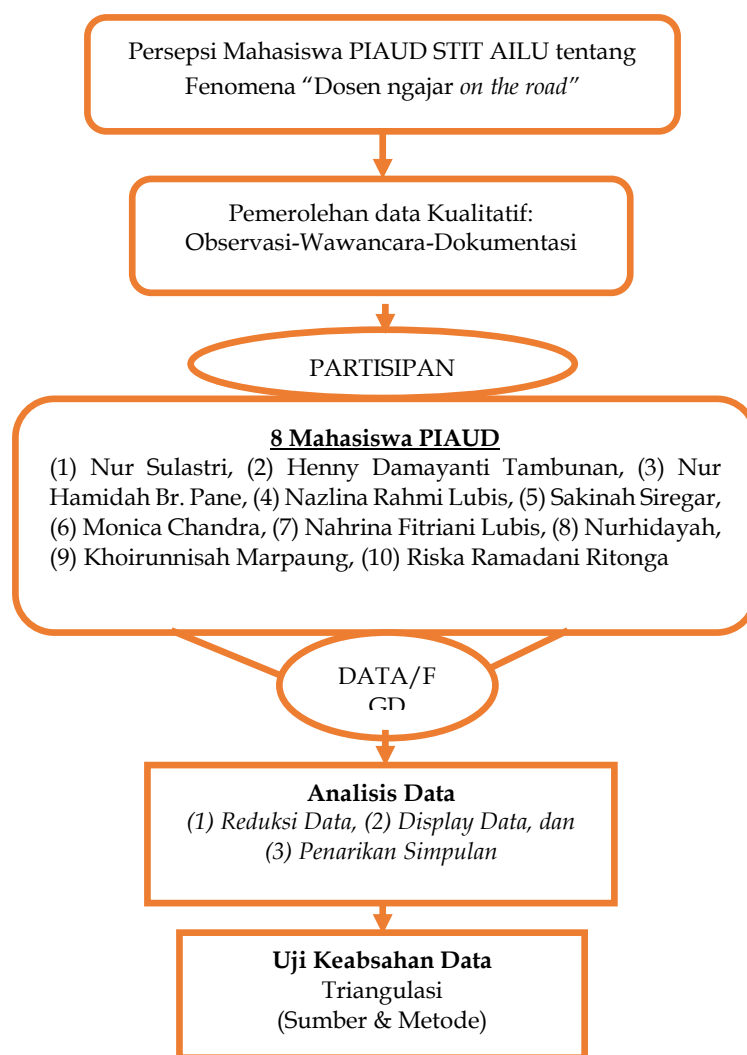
Persepsi Mahasiswa PIAUD STIT AILU tentang Fenomena "Dosen ngajar *on the road*"

Pemerolehan data Kualitatif: Observasi-Wawancara-Dokumentasi

PARTISIPAN

**8 Mahasiswa PIAUD**
(1) Nur Sulastri, (2) Henny Damayanti Tambunan, (3) Nur Hamidah Br. Pane, (4) Nazlina Rahmi Lubis, (5) Sakinah Siregar, (6) Monica Chandra, (7) Nahrina Fitriani Lubis, (8) Nurhidayah, (9) Khoirunnisah Marpaung, (10) Riska Ramadani Ritonga

DATA/F GD

**Analisis Data**
*(1) Reduksi Data, (2) Display Data, dan (3) Penarikan Simpulan*

**Uji Keabsahan Data**
Triangulasi
(Sumber & Metode)